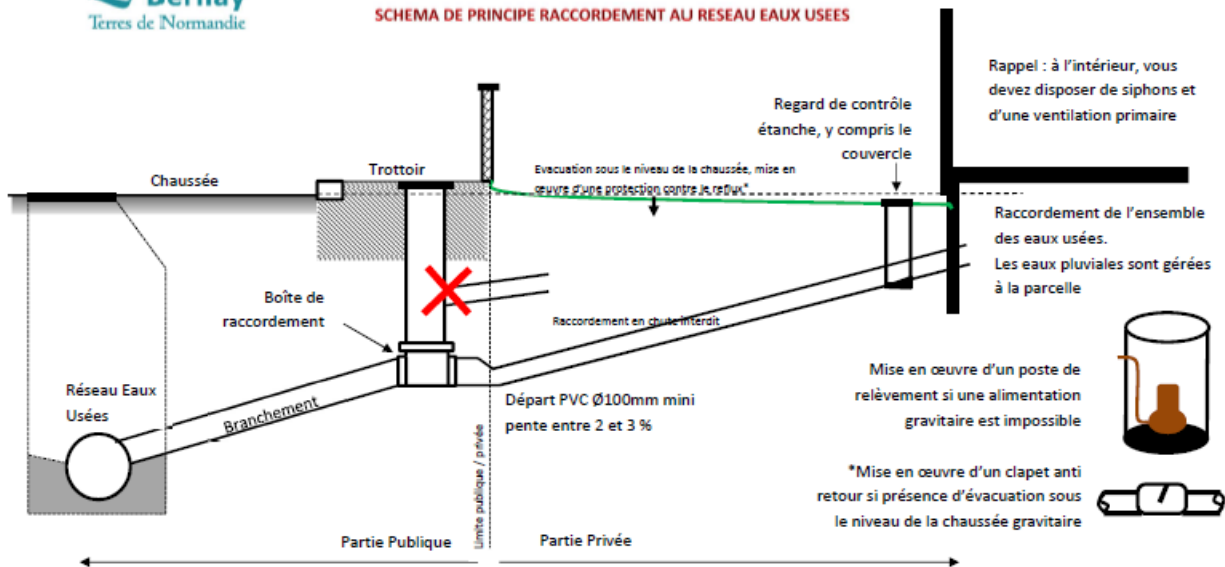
Bernay
Terres de Normandie

SCHEMA DE PRINCIPE RACCORDEMENT AU RESEAU EAUX USEES

Rappel : à l'intérieur, vous devez disposer de siphons et d'une ventilation primaire

Regard de contrôle étanche, y compris le couvercle

Trottoir

Chaussée

Evacuation sous le niveau de la chaussée, mise en œuvre d'une protection contre le reflux*

Raccordement de l'ensemble des eaux usées.

Les eaux pluviales sont gérées à la parcelle

Boîte de raccordement

Raccordement en chute interdit

Mise en œuvre d'un poste de relèvement si une alimentation gravitaire est impossible

Réseau Eaux Usées

Branchement

Départ PVC Ø100mm mini pente entre 2 et 3 %

Limite publique / privée

*Mise en œuvre d'un clapet anti retour si présence d'évacuation sous le niveau de la chaussée gravitaire

Partie Publique

Partie Privée